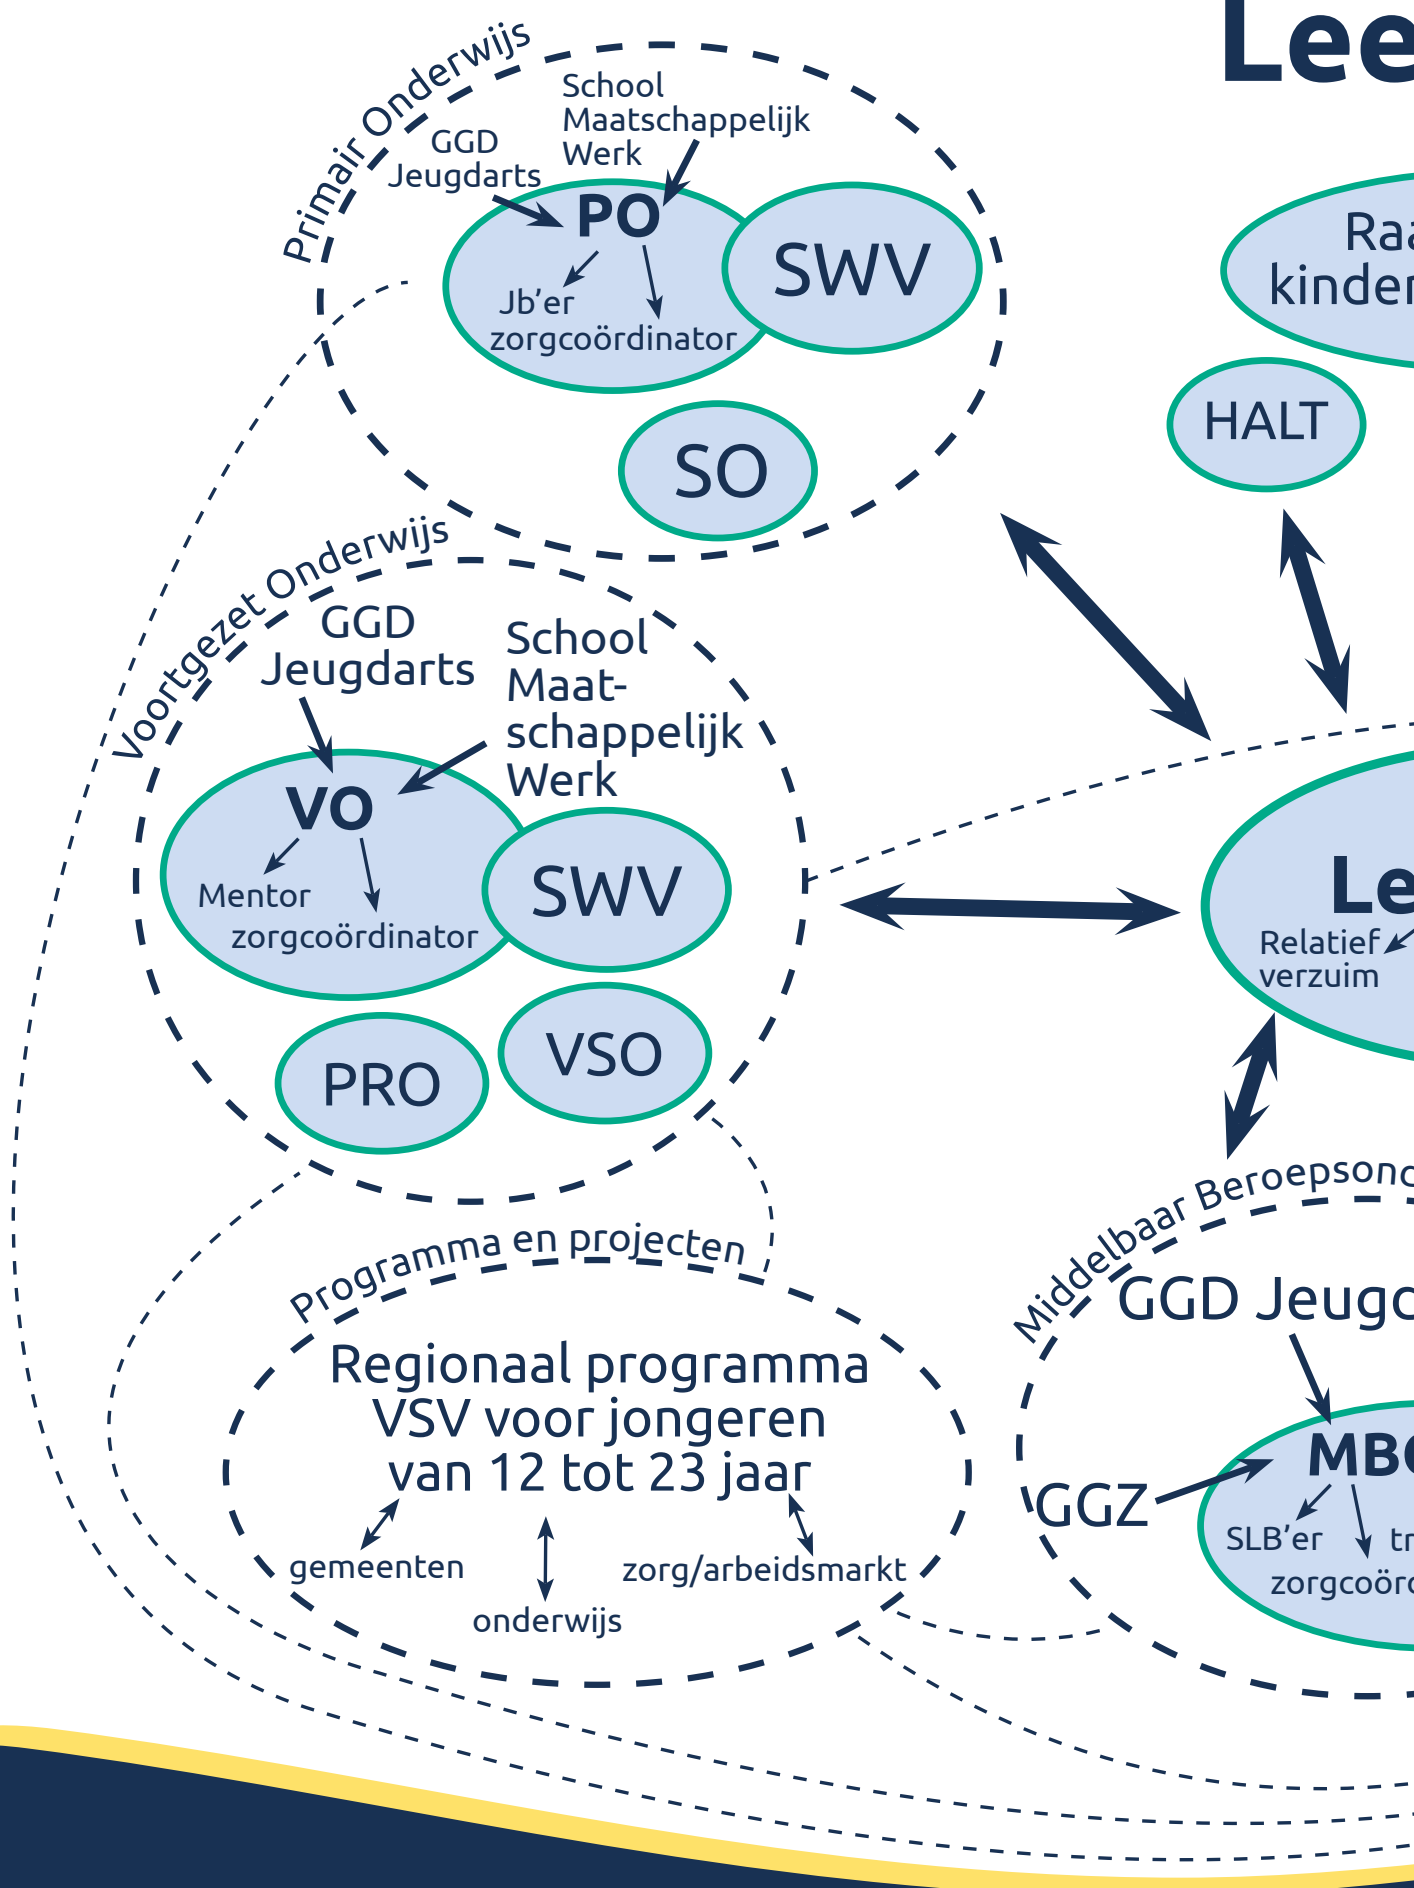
Lee

Primair Onderwijs

GGD Jeugdarts

School Maatschappelijk Werk

PO

Jb'er

zorgcoördinator

SWV

SO

Raa kinder

HALT

Voortgezet Onderwijs

GGD Jeugdarts

School Maatschappelijk Werk

VO

Mentor

zorgcoördinator

SWV

PRO

VSO

Le

Relatief verzuim

Programma en projecten

Regionaal programma VSV voor jongeren van 12 tot 23 jaar

gemeenten

onderwijs

zorg/arbeidsmarkt

Middelbaar Beroepsond

GGD Jeugd

GGZ

MBO

SLB'er

tr

zorgcoörd